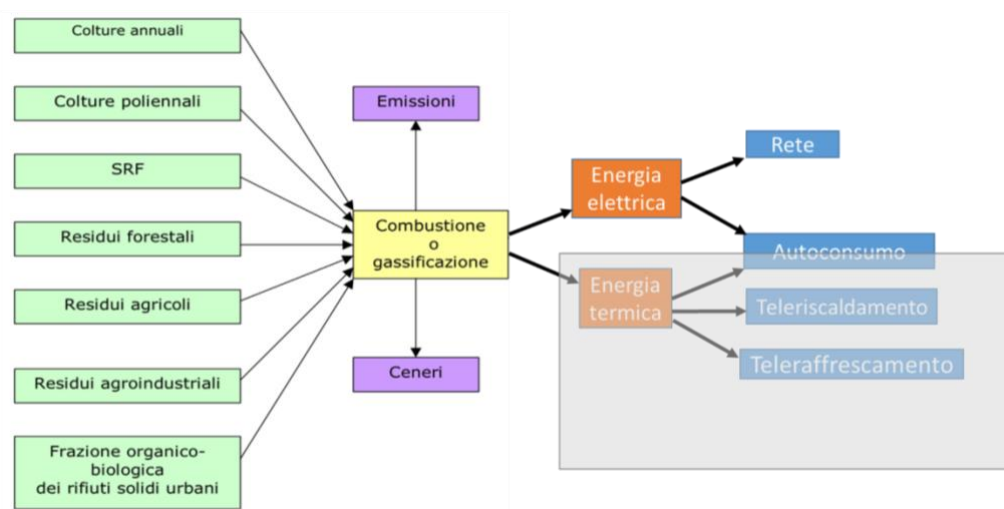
Colture annuali

Colture poliennali

SRF

Residui forestali

Residui agricoli

Residui agroindustriali

Frazione organico-biologica dei rifiuti solidi urbani

Emissioni

Combustione o gassificazione

Ceneri

Energia elettrica

Energia termica

Rete

Autoconsumo

Teleriscaldamento

Teleraffrescamento